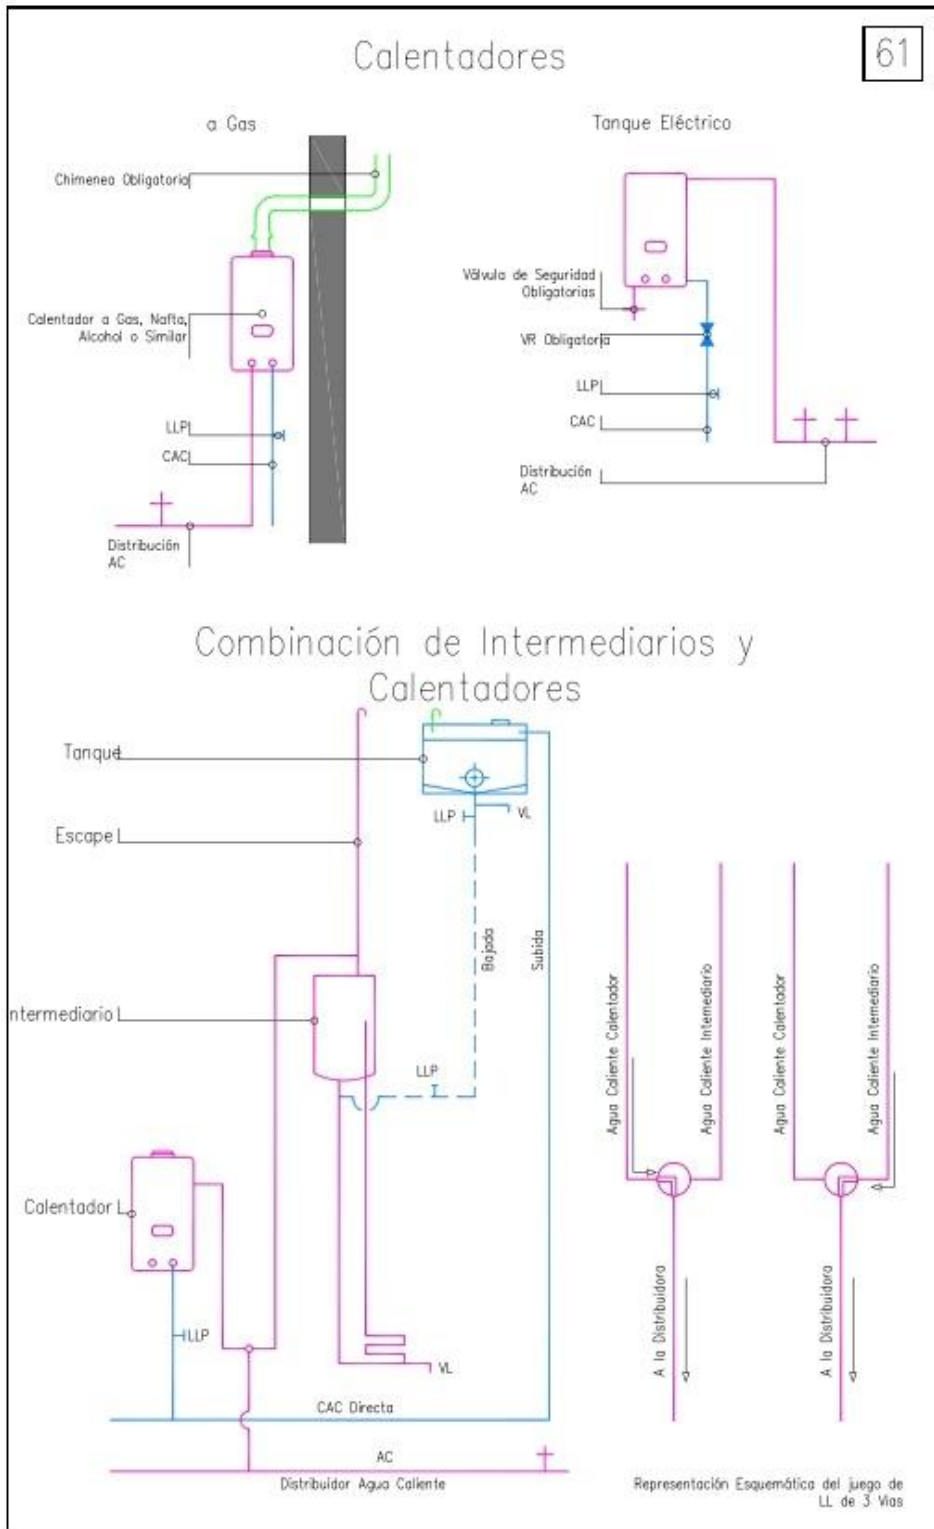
Calentadores

61

a Gas

Chimenea Obligatoria

Calentador a Gas, Nafta, Alcohol o Similar

LLP

CAC

Distribución AC

Tanque Eléctrico

Válvula de Seguridad Obligatorias

VR Obligatoria

LLP

CAC

Distribución AC

Combinación de Intermediarios y Calentadores

Tanque

LLP

VL

Escape

Bajada

Subida

Intermediario

LLP

Calentador

LLP

VL

CAC Directa

AC

Distribuidor Agua Caliente

Agua Caliente Calentador

Agua Caliente Intermediario

A la Distribuidora

Agua Caliente Calentador

Agua Caliente Intermediario

A la Distribuidora

Representación Esquemática del juego de LL de 3 Vías